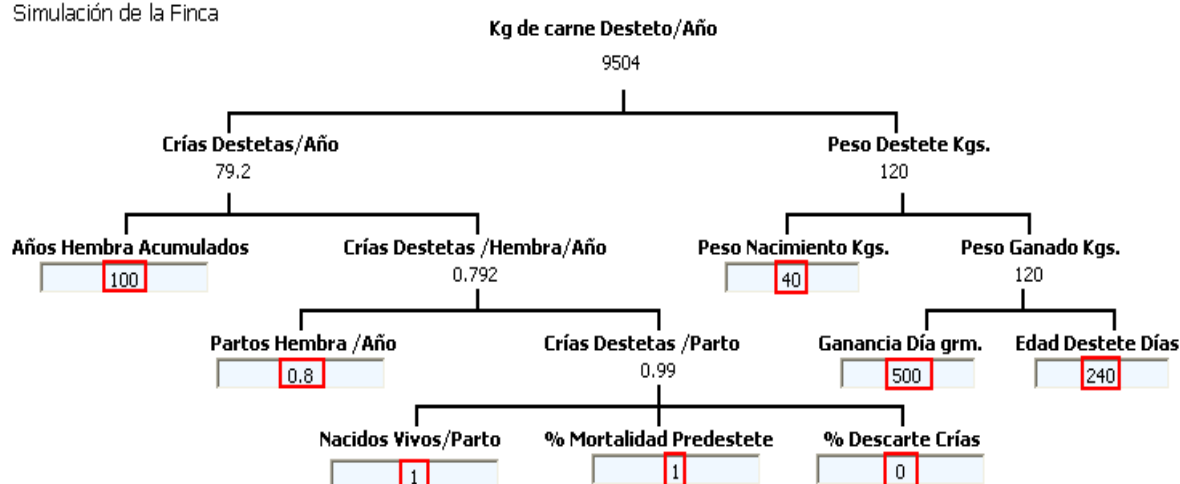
Simulación de la Finca

Kg de carne Desteto/Año
9504

Crías Destetas/Año
79.2

Peso Destete Kgs.
120

Años Hembra Acumulados
100

Crías Destetas /Hembra/Año
0.792

Peso Nacimiento Kgs.
40

Peso Ganado Kgs.
120

Partos Hembra /Año
0.8

Crías Destetas /Parto
0.99

Ganancia Día grm.
500

Edad Destete Días
240

Nacidos Vivos/Parto
1

% Mortalidad Predestete
1

% Descarte Crías
0